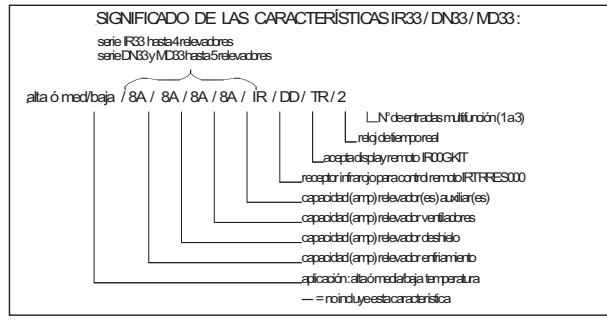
SIGNIFICADO DE LAS CARACTERÍSTICAS IR33 / DN33 / MD33 :

serie IR33 hasta 4 relevadores
serie DN33 y MD33 hasta 5 relevadores

alta ó med/baja / 8A / 8A / 8A / 8A / IR / DD / TR / 2

N° de entradas multifunción (1 a 3)
reloj de tiempo real
acepta display remoto IR00GKIT
receptor infrarojo para control remoto IRTRRES000
capacidad (amp) relevador(es) auxiliar(es)
capacidad (amp) relevador ventiladores
capacidad (amp) relevador deshielo
capacidad (amp) relevador enfriamiento
aplicación: alta ó media/baja temperatura
— = no incluye esta característica